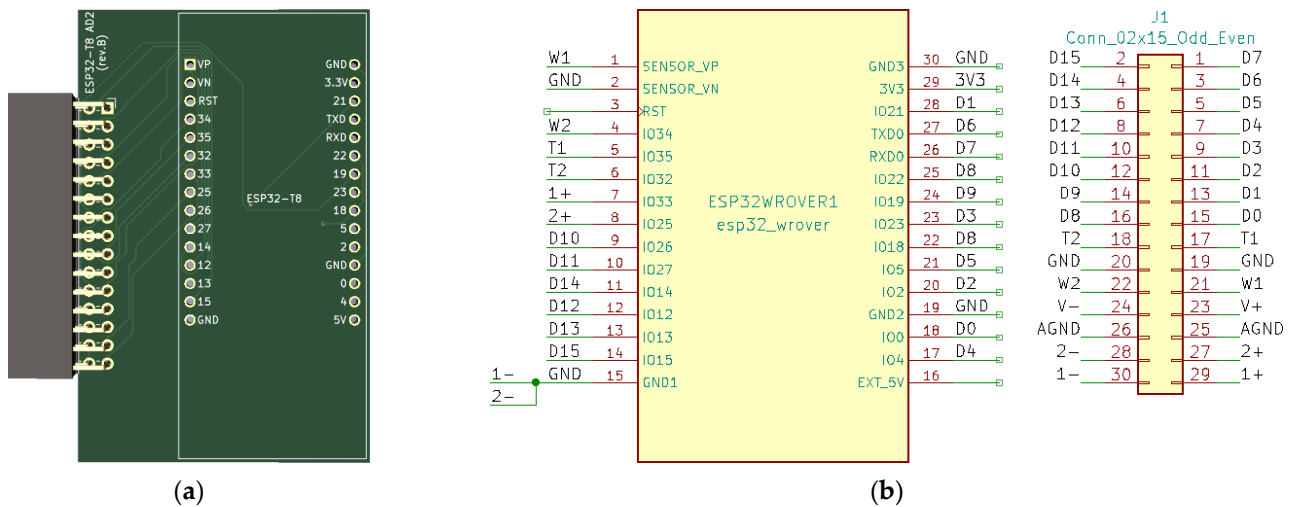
ESP32-T8 AD2
(rev.B)

VP
VN
RST
34
35
32
33
25
26
27
14
12
13
15
GND

GND
3.3V
21
TXD
RXD
22
19
23
18
5
2
GND
0
4
5V

ESP32-T8

(a)

W1 1 SENSOR_VP
GND 2 SENSOR_VN
3 RST
W2 4 IO34
T1 5 IO35
T2 6 IO32
1+ 7 IO33
2+ 8 IO25
D10 9 IO26
D11 10 IO27
D14 11 IO14
D12 12 IO12
D13 13 IO13
D15 14 IO15
1- GND 15 GND1
2-

ESP32WROVER1
esp32_wrover

GND3 30 GND
3V3 29 3V3
IO21 28 D1
TXD0 27 D6
RXD0 26 D7
IO22 25 D8
IO19 24 D9
IO23 23 D3
IO18 22 D8
IO5 21 D5
IO2 20 D2
GND2 19 GND
IO0 18 D0
IO4 17 D4
EXT_5V 16

J1
Conn_02x15_Odd_Even

| | | | |
|---|---|---|---|
| D15 | 2 | 1 | D7 |
| D14 | 4 | 3 | D6 |
| D13 | 6 | 5 | D5 |
| D12 | 8 | 7 | D4 |
| D11 | 10 | 9 | D3 |
| D10 | 12 | 11 | D2 |
| D9 | 14 | 13 | D1 |
| D8 | 16 | 15 | D0 |
| T2 | 18 | 17 | T1 |
| GND | 20 | 19 | GND |
| W2 | 22 | 21 | W1 |
| V- | 24 | 23 | V+ |
| AGND | 26 | 25 | AGND |
| 2- | 28 | 27 | 2+ |
| 1- | 30 | 29 | 1+ |

(b)